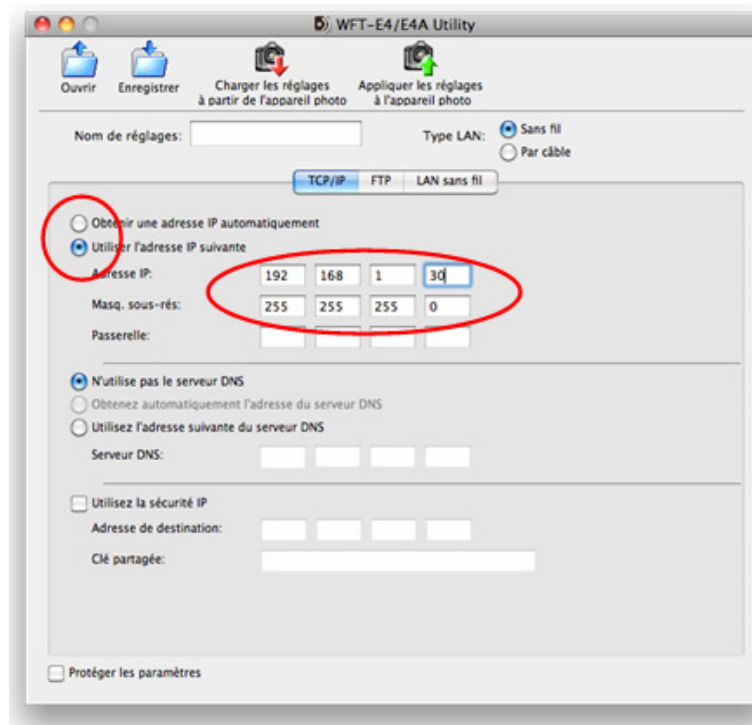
WFT-E4/E4A Utility

Ouvrir
Enregistrer
Charger les réglages à partir de l'appareil photo
Appliquer les réglages à l'appareil photo

Nom de réglages:
Type LAN:
Sans fil
Par câble

TCP/IP
FTP
LAN sans fil

Obtenir une adresse IP automatiquement
Utiliser l'adresse IP suivante
Adresse IP: 192 168 1 30
Masq. sous-rés: 255 255 255 0
Passerelle:

N'utilise pas le serveur DNS
Obtenez automatiquement l'adresse du serveur DNS
Utilisez l'adresse suivante du serveur DNS
Serveur DNS:

Utilisez la sécurité IP
Adresse de destination:
Clé partagée:

Protéger les paramètres